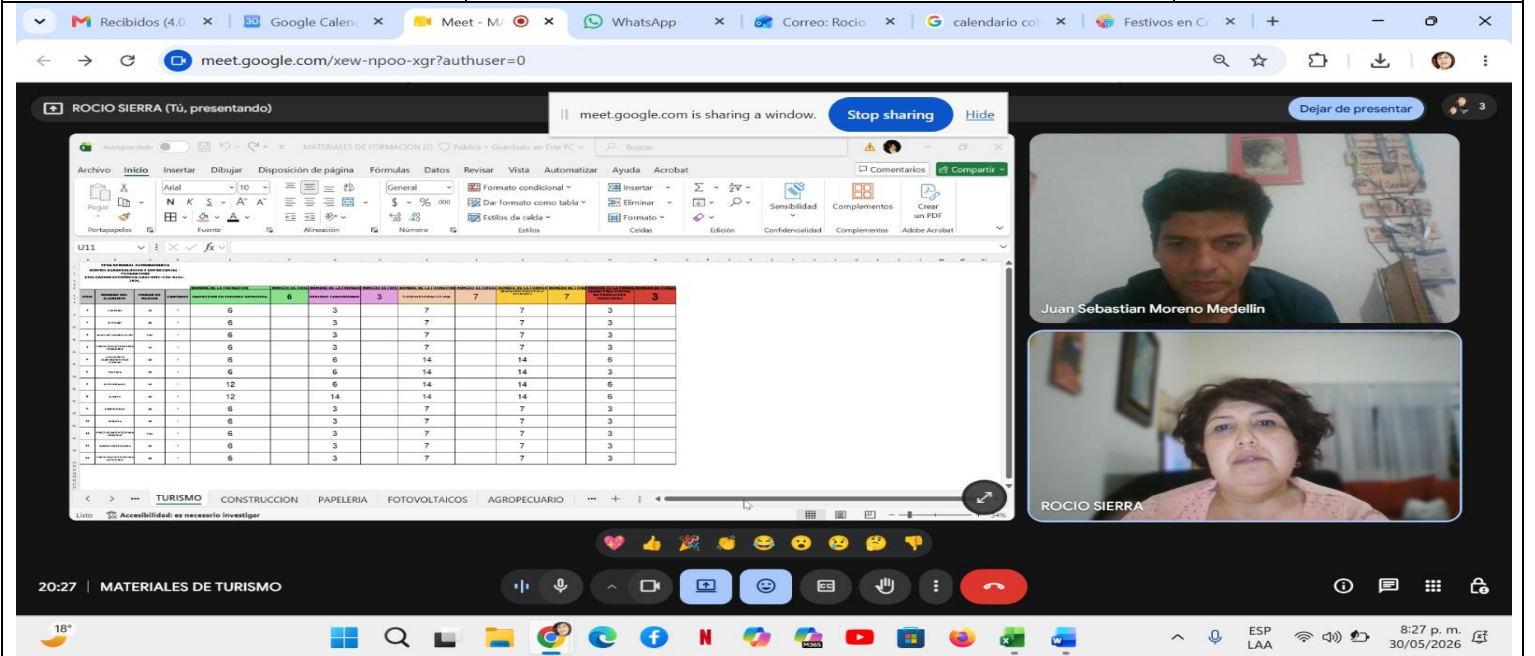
Recibidos (4.0 × Google Calen × Meet - M × WhatsApp × Correo: Rocio × calendario co × Festivos en C × +

meet.google.com/xew-npoo-xgr?authuser=0

ROCIO SIERRA (Tú, presentando)

meet.google.com is sharing a window. Stop sharing Hide

Dejar de presentar 3

Autoguardado MATERIALES DE FORMACION (2) Pública • Guardado en Este PC Buscar

Archivo Inicio Insertar Dibujar Disposición de página Fórmulas Datos Revisar Vista Automatizar Ayuda Acrobat Comentarios Compartir

Pegar Portapapeles Arial 10 N K S A A Fuente Alineación General $ % 000 Número Formato condicional Dar formato como tabla Estilos de celda Estilos Insertar Eliminar Formato Celdas Edición Sensibilidad Confidencialidad Complementos Complementos Crear un PDF Adobe Acrobat

U11

| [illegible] | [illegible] | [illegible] | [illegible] | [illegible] | 6 | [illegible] | 3 | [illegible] | 7 | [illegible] | 7 | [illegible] | 3 |
|---|---|---|---|---|---|---|---|---|---|---|---|---|---|
| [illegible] | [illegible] | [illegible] | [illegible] | 6 | | 3 | | 7 | | 7 | | 3 | |
| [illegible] | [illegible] | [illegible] | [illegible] | 6 | | 3 | | 7 | | 7 | | 3 | |
| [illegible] | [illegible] | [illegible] | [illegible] | 6 | | 3 | | 7 | | 7 | | 3 | |
| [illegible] | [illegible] | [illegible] | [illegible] | 6 | | 3 | | 7 | | 7 | | 3 | |
| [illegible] | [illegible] | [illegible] | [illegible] | 6 | | 3 | | 14 | | 14 | | 6 | |
| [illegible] | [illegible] | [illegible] | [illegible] | 6 | | 6 | | 14 | | 14 | | 6 | |
| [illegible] | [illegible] | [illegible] | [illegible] | 12 | | 6 | | 14 | | 14 | | 6 | |
| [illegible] | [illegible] | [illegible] | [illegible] | 12 | | 14 | | 14 | | 14 | | 6 | |
| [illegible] | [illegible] | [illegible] | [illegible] | 6 | | 3 | | 7 | | 7 | | 3 | |
| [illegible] | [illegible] | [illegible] | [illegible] | 6 | | 3 | | 7 | | 7 | | 3 | |
| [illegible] | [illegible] | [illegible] | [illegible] | 6 | | 3 | | 7 | | 7 | | 3 | |
| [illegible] | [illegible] | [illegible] | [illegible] | 6 | | 3 | | 7 | | 7 | | 3 | |
| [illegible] | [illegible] | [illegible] | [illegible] | 6 | | 3 | | 7 | | 7 | | 3 | |

TURISMO CONSTRUCCION PAPELERIA FOTOVOLTAICOS AGROPECUARIO ... +

Listo Accesibilidad: es necesario investigar

Juan Sebastian Moreno Medellin

ROCIO SIERRA

20:27 | MATERIALES DE TURISMO

18°

ESP LAA 8:27 p. m. 30/05/2026